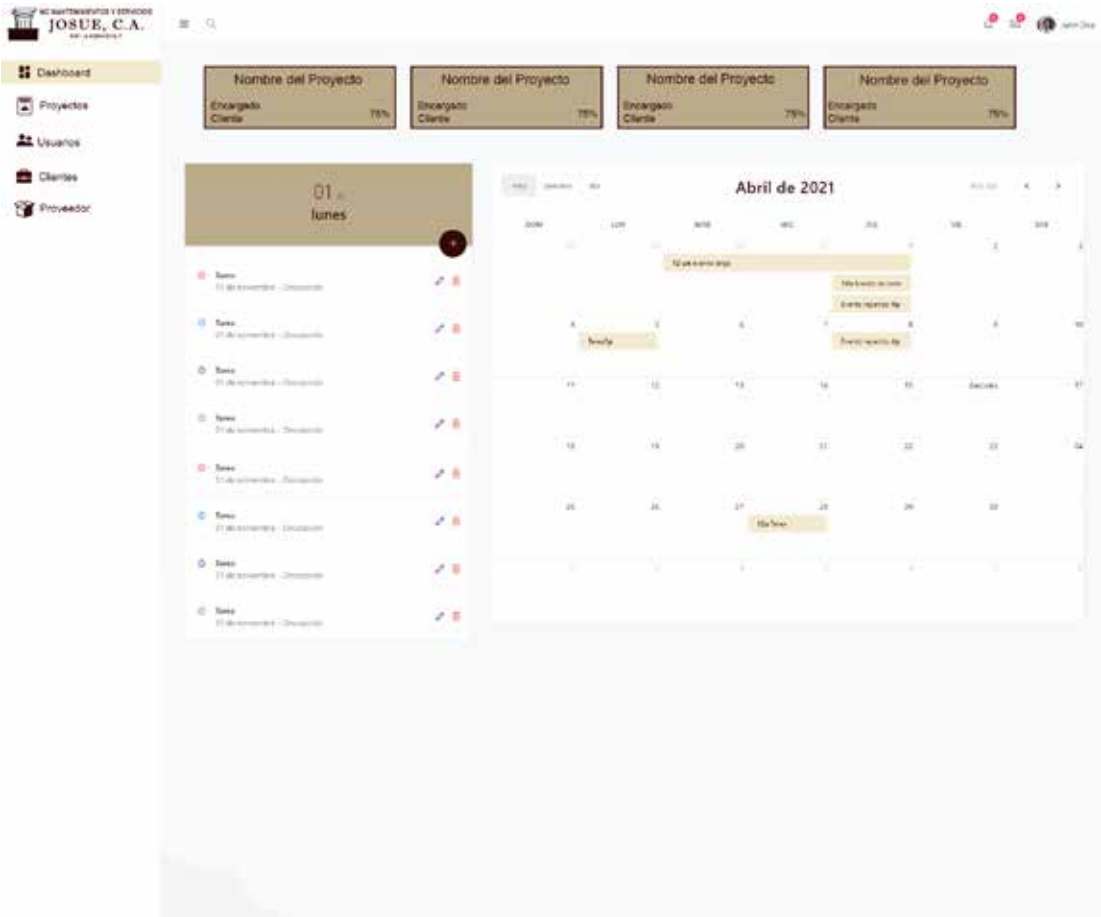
MC MANTENIMIENTOS Y SERVICIOS
JOSUE, C.A.
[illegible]

Dashboard
Proyectos
Usuarios
Clientes
Proveedor

John Doe

Nombre del Proyecto
Encargado
Cliente
75%

Nombre del Proyecto
Encargado
Cliente
75%

Nombre del Proyecto
Encargado
Cliente
75%

Nombre del Proyecto
Encargado
Cliente
75%

01
lunes

+

Tarea
01 de noviembre - Descripción

Tarea
01 de noviembre - Descripción

Tarea
01 de noviembre - Descripción

Tarea
01 de noviembre - Descripción

Tarea
01 de noviembre - Descripción

Tarea
01 de noviembre - Descripción

Tarea
01 de noviembre - Descripción

Tarea
01 de noviembre - Descripción

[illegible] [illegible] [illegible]
Abril de 2021
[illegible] < >

| DOM | LUN | MAR | MIÉ | JUE | VIE | SÁB |
|---|---|---|---|---|---|---|
| 28 | 29 | 30 | 31 | 1 | 2 | 3 |
| 4 | 5 | 6 | 7 | 8 | 9 | 10 |
| 11 | 12 | 13 | 14 | 15 | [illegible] | 17 |
| 18 | 19 | 20 | 21 | 22 | 23 | 24 |
| 25 | 26 | 27 | 28 | 29 | 30 | |

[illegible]
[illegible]
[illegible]
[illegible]
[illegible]
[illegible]